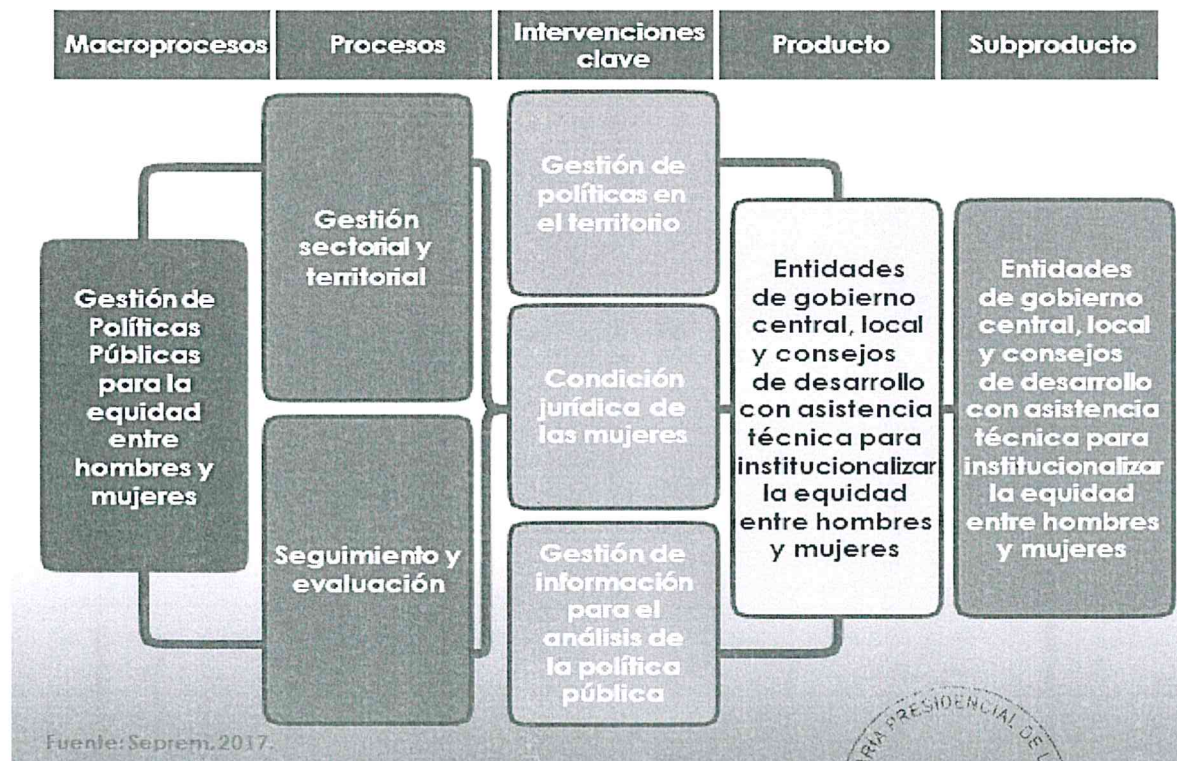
Macroprocesos

Procesos

Intervenciones clave

Producto

Subproducto

Gestión de Políticas Públicas para la equidad entre hombres y mujeres

Gestión sectorial y territorial

Seguimiento y evaluación

Gestión de políticas en el territorio

Condición jurídica de las mujeres

Gestión de información para el análisis de la política pública

Entidades de gobierno central, local y consejos de desarrollo con asistencia técnica para institucionalizar la equidad entre hombres y mujeres

Entidades de gobierno central, local y consejos de desarrollo con asistencia técnica para institucionalizar la equidad entre hombres y mujeres

Fuente: Seprem, 2017.

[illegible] PRESIDENCIAL DE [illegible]